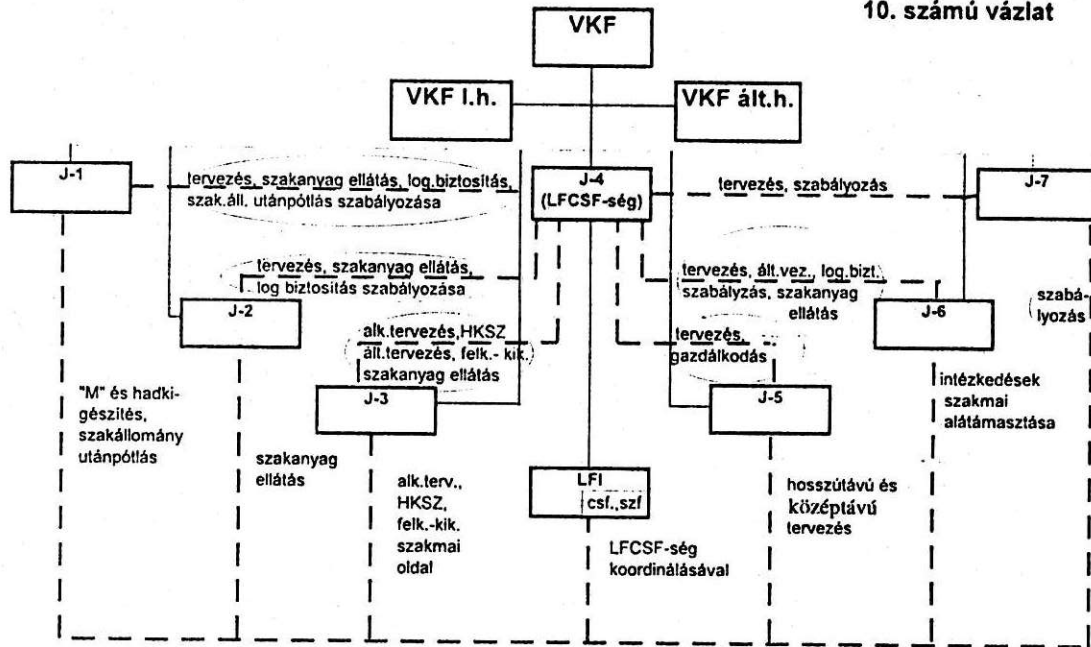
10. számú vázlat

VKF

VKF I.h.

VKF ált.h.

J-1

tervezés, szakanyag ellátás, log.biztosítás, szak.áll. utánpótlás szabályozása

J-4 (LFCSF-ség)

tervezés, szabályozás

J-7

tervezés, szakanyag ellátás, log biztosítás szabályozása

tervezés, ált.vez., log.bizt. szabályzás, szakanyag ellátás

J-2

J-6

szabályozás

alk.tervezés, HKSZ ált.tervezés, felk.- kik. szakanyag ellátás

tervezés, gazdálkodás

"M" és hadkigészítés, szakállomány utánpótlás

J-3

J-5

intézkedések szakmai alátámasztása

szakanyag ellátás

alk.terv., HKSZ, felk.-kik. szakmai oldal

LFI
csf.,szf

LFCSF-ség koordinálásával

hosszútávú és középtávú tervezés